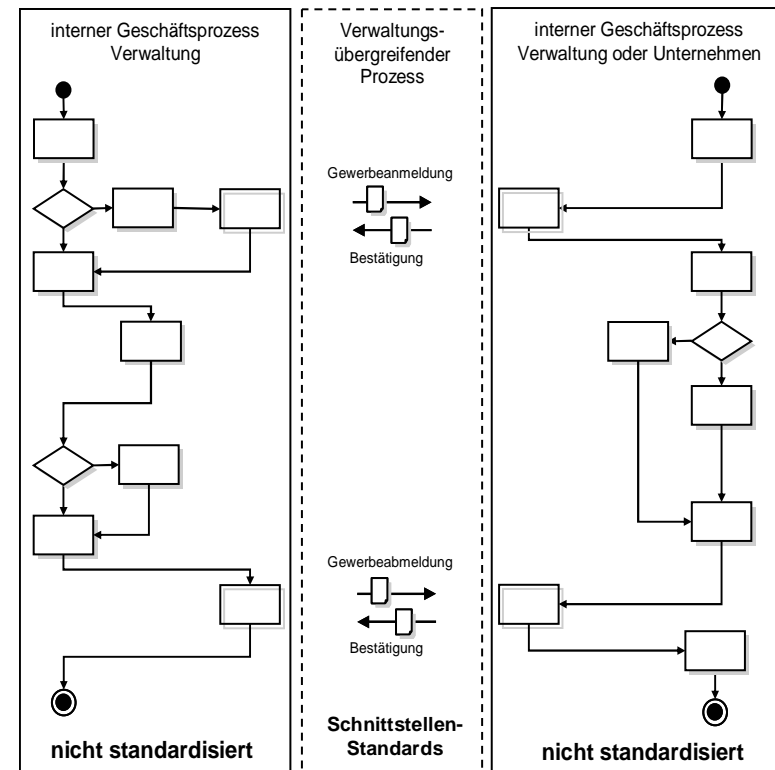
interner Geschäftsprozess Verwaltung

Verwaltungsübergreifender Prozess

interner Geschäftsprozess Verwaltung oder Unternehmen

Gewerbeanmeldung

Bestätigung

Gewerbeabmeldung

Bestätigung

nicht standardisiert

Schnittstellen-Standards

nicht standardisiert